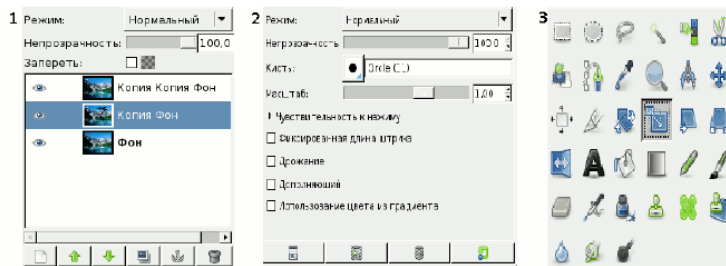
1

Режим: Нормальный

Непрозрачность: 100,0

Запереть:

Копия Копия Фон

Копия Фон

Фон

2

Режим: Нормальный

Непрозрачность: 100,0

Кисть: Circle (11)

Масштаб: 1,00

Чувствительность к нажиму

Фиксированная длина штриха

Дрожание

Дополнющий

Использование цвета из градиента

3